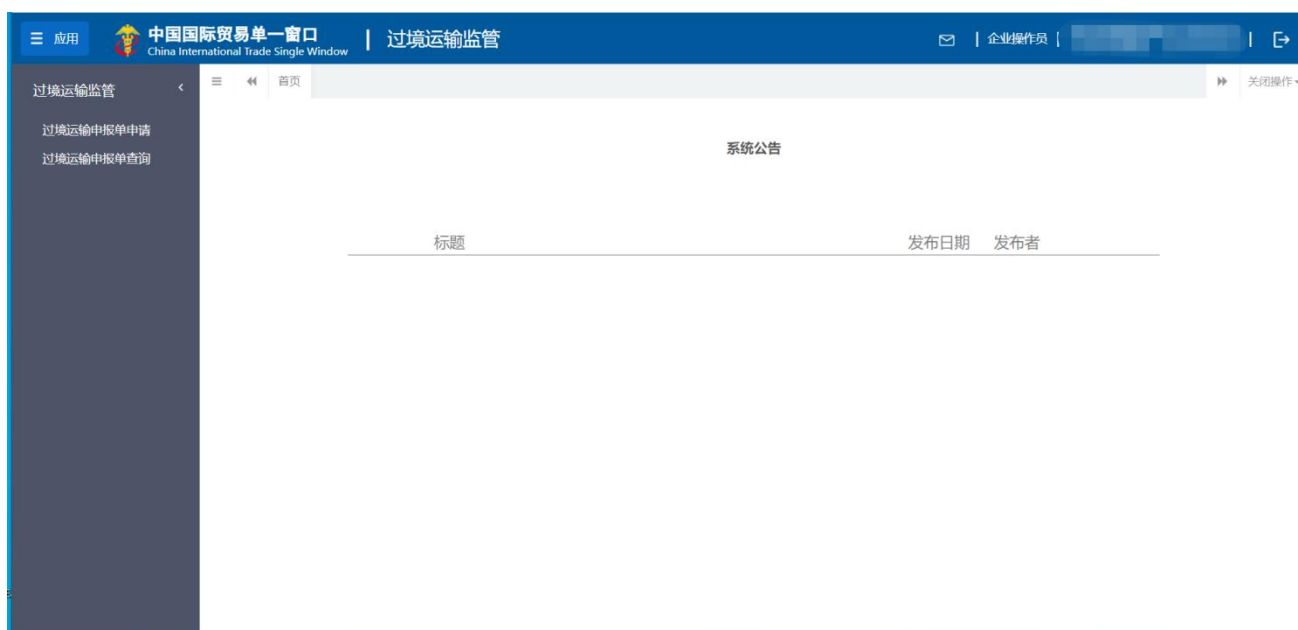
应用 中国国际贸易单一窗口 China International Trade Single Window | 过境运输监管

| 企业操作员 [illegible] |

过境运输监管

过境运输申报单申请
过境运输申报单查询

首页

关闭操作

系统公告

| 标题 | 发布日期 | 发布者 |
|---|---|---|